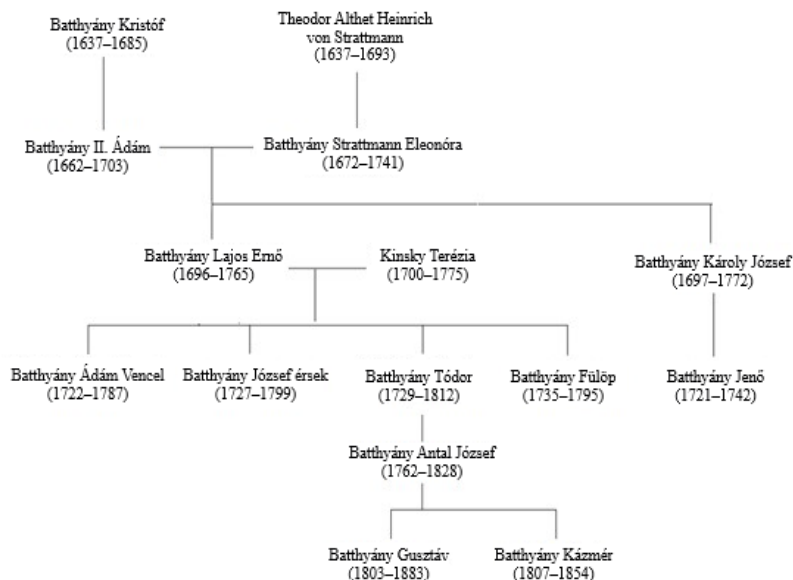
Batthyány Kristóf
(1637–1685)

Theodor Althet Heinrich
von Strattmann
(1637–1693)

Batthyány II. Ádám
(1662–1703)

Batthyány Strattmann Eleonóra
(1672–1741)

Batthyány Lajos Ernő
(1696–1765)

Kinsky Terézia
(1700–1775)

Batthyány Károly József
(1697–1772)

Batthyány Ádám Vencel
(1722–1787)

Batthyány József érsek
(1727–1799)

Batthyány Tódor
(1729–1812)

Batthyány Fülöp
(1735–1795)

Batthyány Jenő
(1721–1742)

Batthyány Antal József
(1762–1828)

Batthyány Gusztáv
(1803–1883)

Batthyány Kázmér
(1807–1854)